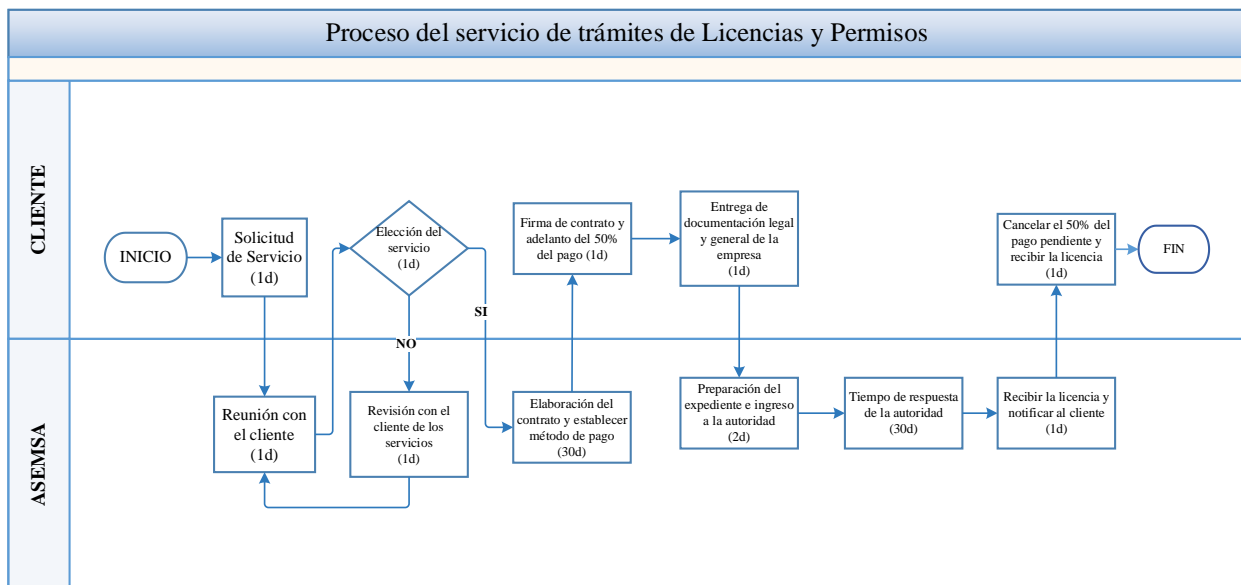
Proceso del servicio de trámites de Licencias y Permisos

CLIENTE

INICIO

Solicitud de Servicio (1d)

Elección del servicio (1d)

SI

NO

Firma de contrato y adelanto del 50% del pago (1d)

Entrega de documentación legal y general de la empresa (1d)

Cancelar el 50% del pago pendiente y recibir la licencia (1d)

FIN

ASEMSA

Reunión con el cliente (1d)

Revisión con el cliente de los servicios (1d)

Elaboración del contrato y establecer método de pago (30d)

Preparación del expediente e ingreso a la autoridad (2d)

Tiempo de respuesta de la autoridad (30d)

Recibir la licencia y notificar al cliente (1d)